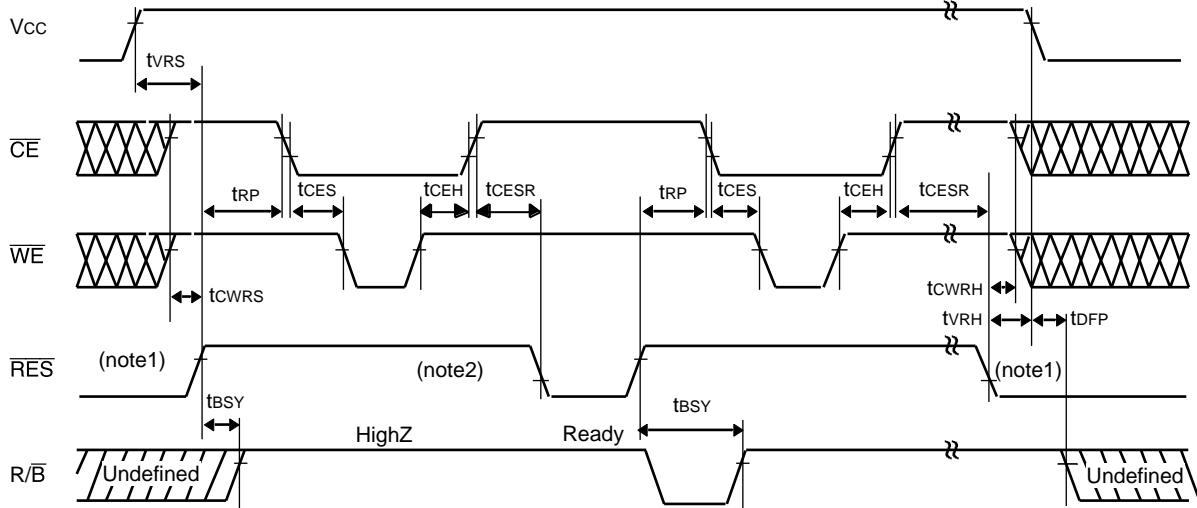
VCC

tVRS

$\overline{CE}$

tRP tCES tCEH tCESR tRP tCES tCEH tCESR

$\overline{WE}$

tCWRS

tCWRH

tVRH tDFP

$\overline{RES}$

(note1) (note2) (note1)

tBSY tBSY

HighZ Ready

$R/\overline{B}$

Undefined Undefined